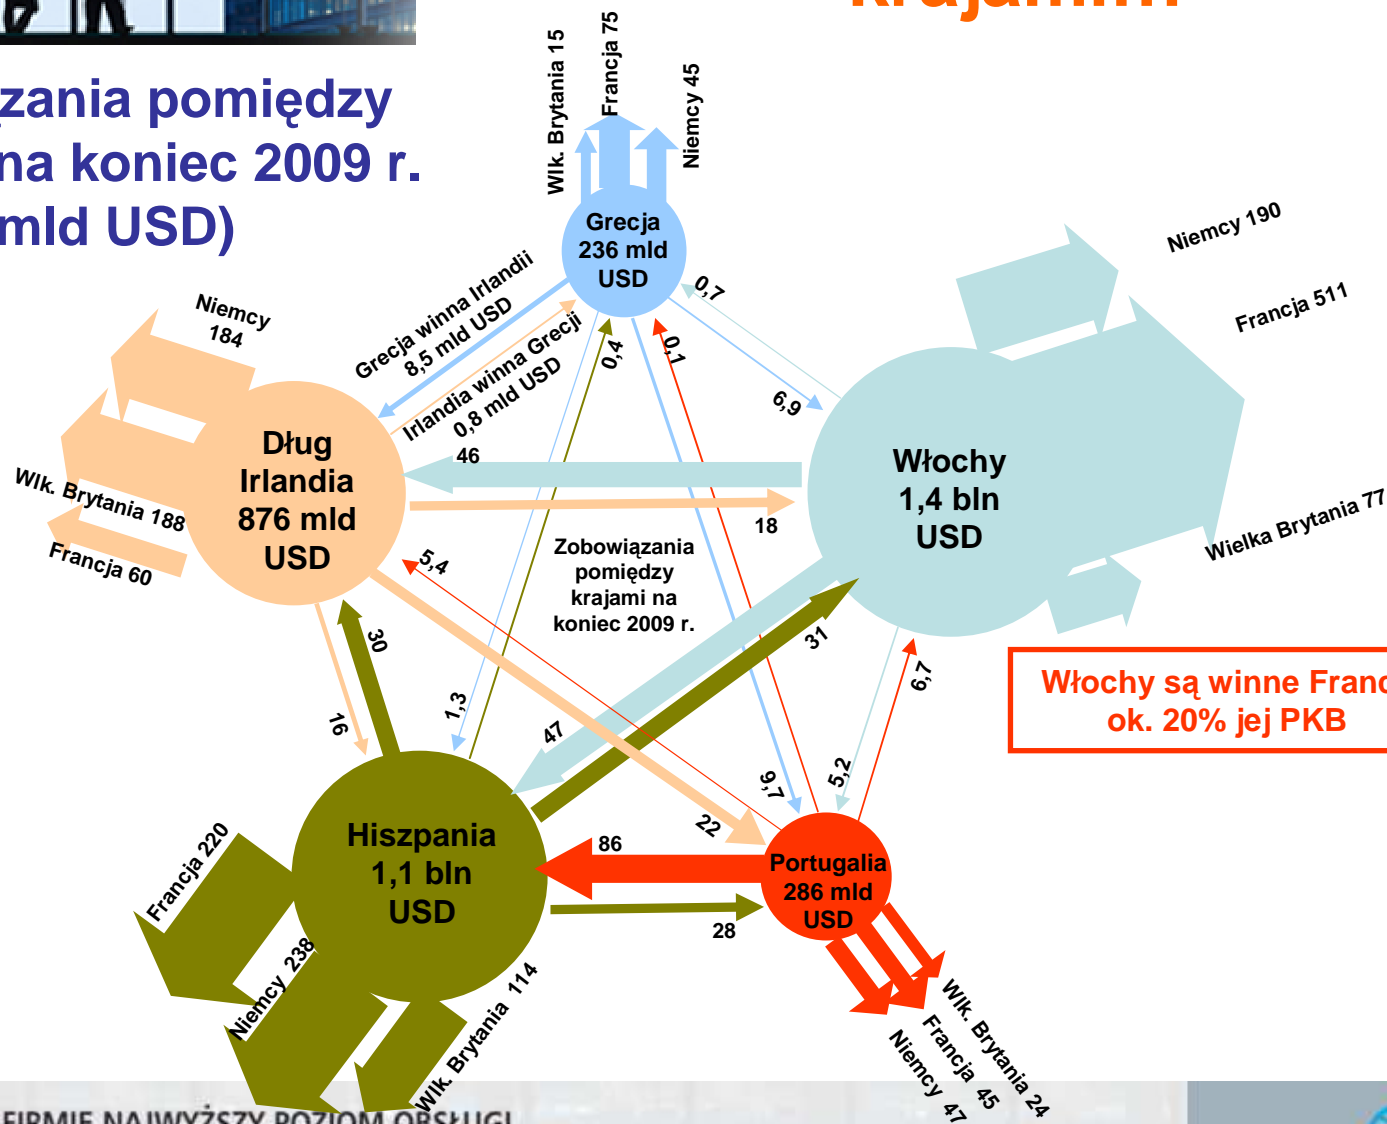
krajami

zania pomiędzy
na koniec 2009 r.
mld USD)

Wlk. Brytania 15
Francja 75
Niemcy 45

Grecja
236 mld
USD

Niemcy 190
Francja 511
Wielka Brytania 77

Niemcy
184

Grecja winna Irlandii
8,5 mld USD

Irlandia winna Grecji
0,8 mld USD

0,7
0,4
0,1
6,9

Dług
Irlandia
876 mld
USD

46
18

Włochy
1,4 bln
USD

Wlk. Brytania 188
Francja 60

5,4

Zobowiązania
pomiędzy
krajami na
koniec 2009 r.

30
31
6,7

Włochy są winne Franc
ok. 20% jej PKB

16
1,3
47
9,7
5,2
22

Hiszpania
1,1 bln
USD

86

Portugalia
286 mld
USD

28

Francja 220
Niemcy 238
Wlk. Brytania 114

Wlk. Brytania 24
Francja 45
Niemcy 47

FIRMIE NAJWYŻSZY POZIOM OBSŁUGI